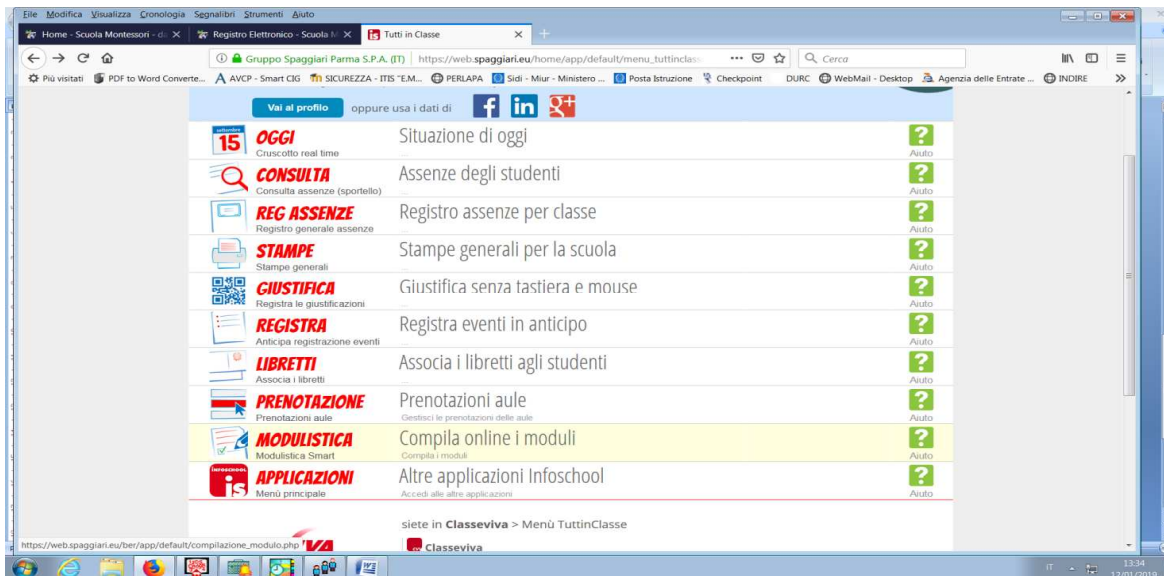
File Modifica Visualizza Cronologia Segnalibri Strumenti Aiuto

Home - Scuola Montessori - da ×
Registro Elettronico - Scuola M ×
Tutti in Classe ×

Gruppo Spaggiari Parma S.P.A. (IT) | https://web.spaggiari.eu/home/app/default/menu_tuttinclass ··· Cerca

Più visitati PDF to Word Converte... AVCP - Smart CIG SICUREZZA - ITIS "E.M... PERLAPA Sidi - Miur - Ministero ... Posta Istruzione Checkpoint DURC WebMail - Desktop Agenzia delle Entrate ... INDIRE

Vai al profilo oppure usa i dati di

15 OGGI Cruscotto real time — Situazione di oggi — ? Aiuto

CONSULTA Consulta assenze (sportello) — Assenze degli studenti — ? Aiuto

REG ASSENZE Registro generale assenze — Registro assenze per classe — ? Aiuto

STAMPE Stampe generali — Stampe generali per la scuola — ? Aiuto

GIUSTIFICA Registra le giustificazioni — Giustifica senza tastiera e mouse — ? Aiuto

REGISTRA Anticipa registrazione eventi — Registra eventi in anticipo — ? Aiuto

LIBRETTI Associa i libretti — Associa i libretti agli studenti — ? Aiuto

PRENOTAZIONE Prenotazioni aule — Prenotazioni aule Gestisci le prenotazioni delle aule — ? Aiuto

MODULISTICA Modulistica Smart — Compila online i moduli Compila i moduli — ? Aiuto

INFOSCHOOL APPLICAZIONI Menù principale — Altre applicazioni Infoschool Accedi alle altre applicazioni — ? Aiuto

siete in Classeviva > Menù TuttinClasse

https://web.spaggiari.eu/ber/app/default/compilazione_modulo.php

Classeviva

IT 13:34 17/01/2019